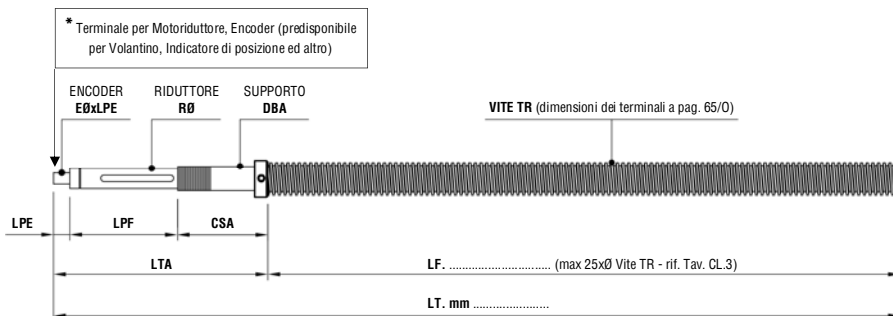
* Terminale per Motoriduttore, Encoder (predisponibile per Volantino, Indicatore di posizione ed altro)

ENCODER
EØxLPE

RIDUTTORE
RØ

SUPPORTO
DBA

VITE TR (dimensioni dei terminali a pag. 65/O)

LPE

LPF

CSA

LTA

LF. ................................ (max 25xØ Vite TR - rif. Tav. CL.3)

LT. mm ........................